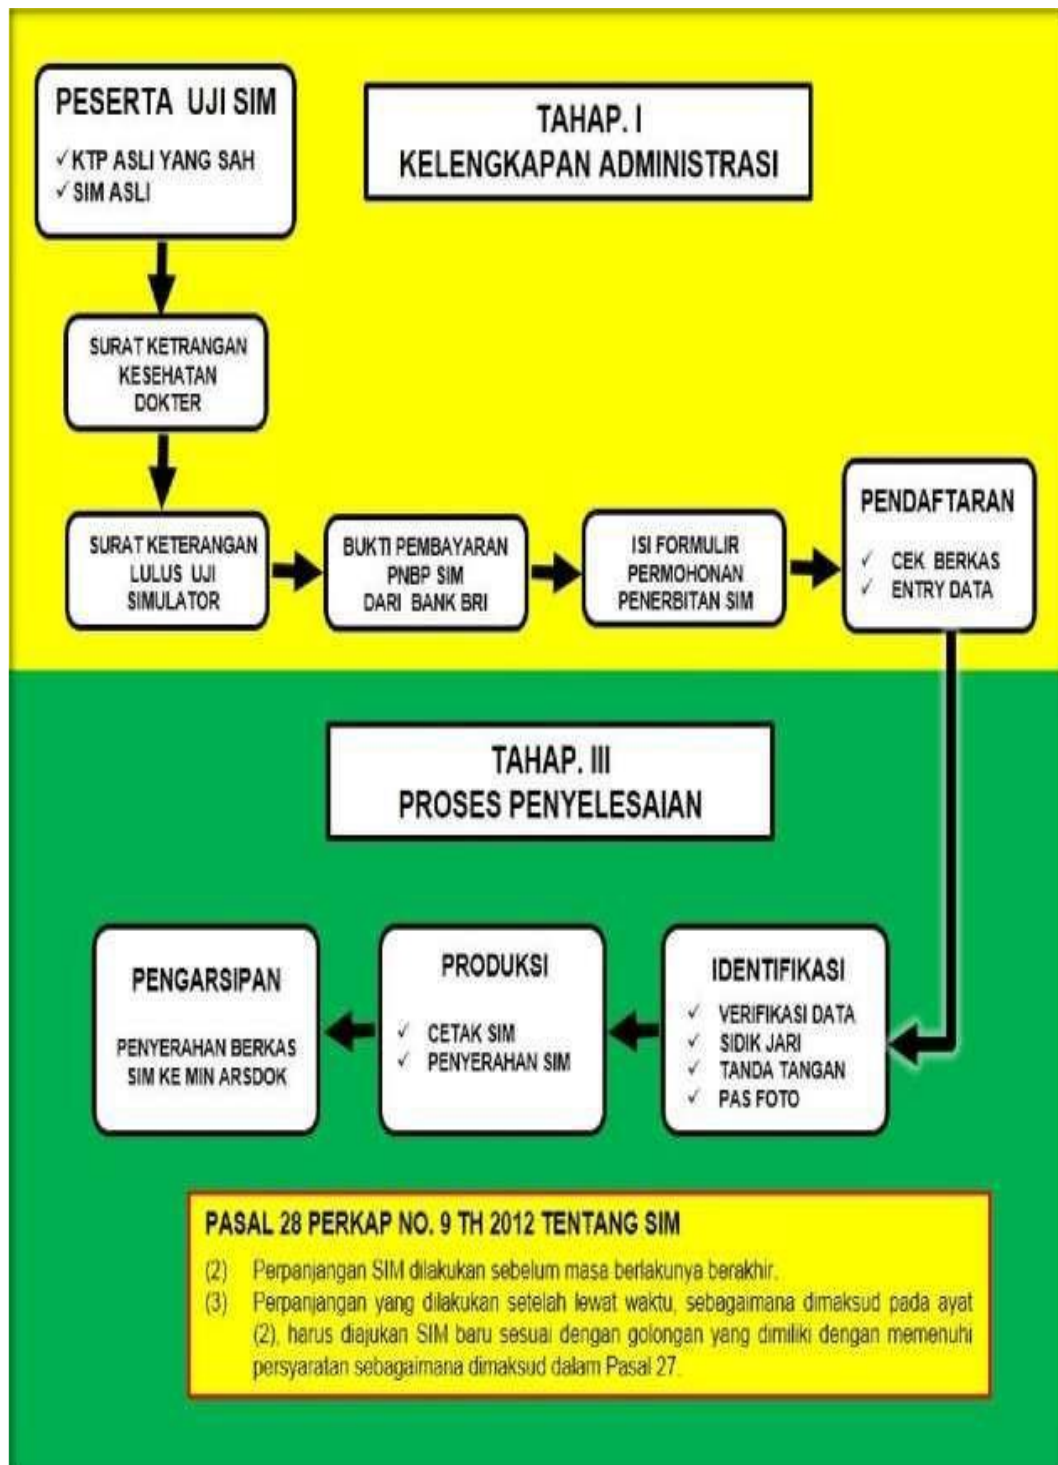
PESERTA UJI SIM

✓ KTP ASLI YANG SAH
✓ SIM ASLI

TAHAP. I
KELENGKAPAN ADMINISTRASI

SURAT KETRANGAN KESEHATAN DOKTER

SURAT KETERANGAN LULUS UJI SIMULATOR

BUKTI PEMBAYARAN PNBP SIM DARI BANK BRI

ISI FORMULIR PERMOHONAN PENERBITAN SIM

PENDAFTARAN

✓ CEK BERKAS
✓ ENTRY DATA

TAHAP. III
PROSES PENYELESAIAN

PENGARSIPAN

PENYERAHAN BERKAS SIM KE MIN ARSDOK

PRODUKSI

✓ CETAK SIM
✓ PENYERAHAN SIM

IDENTIFIKASI

✓ VERIFIKASI DATA
✓ SIDIK JARI
✓ TANDA TANGAN
✓ PAS FOTO

PASAL 28 PERKAP NO. 9 TH 2012 TENTANG SIM

(2) Perpanjangan SIM dilakukan sebelum masa berlakunya berakhir.

(3) Perpanjangan yang dilakukan setelah lewat waktu, sebagaimana dimaksud pada ayat (2), harus diajukan SIM baru sesuai dengan golongan yang dimiliki dengan memenuhi persyaratan sebagaimana dimaksud dalam Pasal 27.